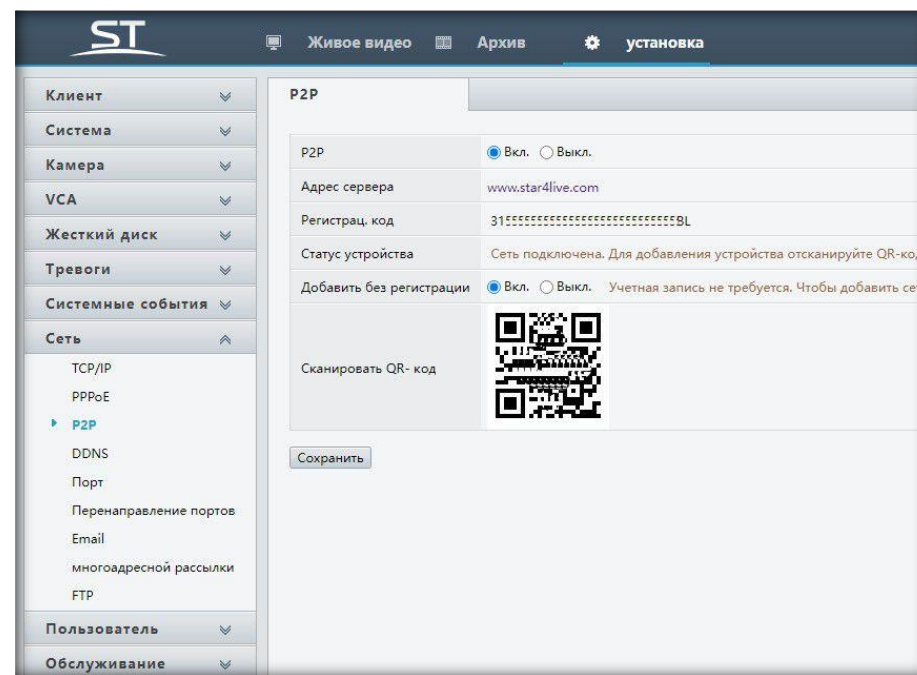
ST

Живое видео Архив установка

Клиент
Система
Камера
VCA
Жесткий диск
Тревоги
Системные события
Сеть
TCP/IP
PPPoE
P2P
DDNS
Порт
Перенаправление портов
Email
многоадресной рассылки
FTP
Пользователь
Обслуживание

P2P

| | |
|---|---|
| P2P | Вкл. Выкл. |
| Адрес сервера | www.star4live.com |
| Регистрац. код | 31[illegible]BL |
| Статус устройства | Сеть подключена. Для добавления устройства отсканируйте QR-ко |
| Добавить без регистрации | Вкл. Выкл. Учетная запись не требуется. Чтобы добавить се |
| Сканировать QR- код | |

Сохранить